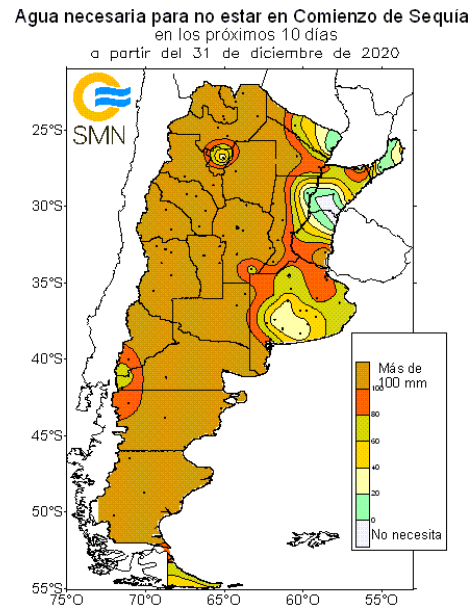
Agua necesaria para no estar en Comienzo de Sequía
en los próximos 10 días
a partir del 31 de diciembre de 2020

SMN

25°S
30°S
35°S
40°S
45°S
50°S
55°S
75°O
70°O
65°O
60°O
55°O

Más de 100 mm
100
80
60
40
20
0
No necesita